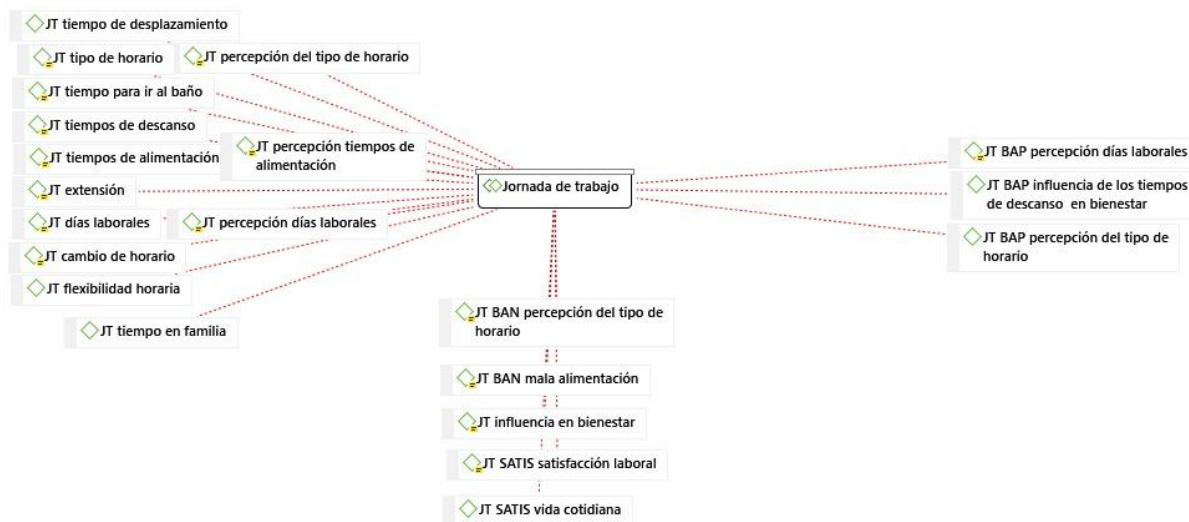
JT tiempo de desplazamiento

JT tipo de horario

JT percepción del tipo de horario

JT tiempo para ir al baño

JT tiempos de descanso

JT tiempos de alimentación

JT percepción tiempos de alimentación

JT extensión

JT días laborales

JT percepción días laborales

JT cambio de horario

JT flexibilidad horaria

JT tiempo en familia

Jornada de trabajo

JT BAP percepción días laborales

JT BAP influencia de los tiempos de descanso en bienestar

JT BAP percepción del tipo de horario

JT BAN percepción del tipo de horario

JT BAN mala alimentación

JT influencia en bienestar

JT SATIS satisfacción laboral

JT SATIS vida cotidiana